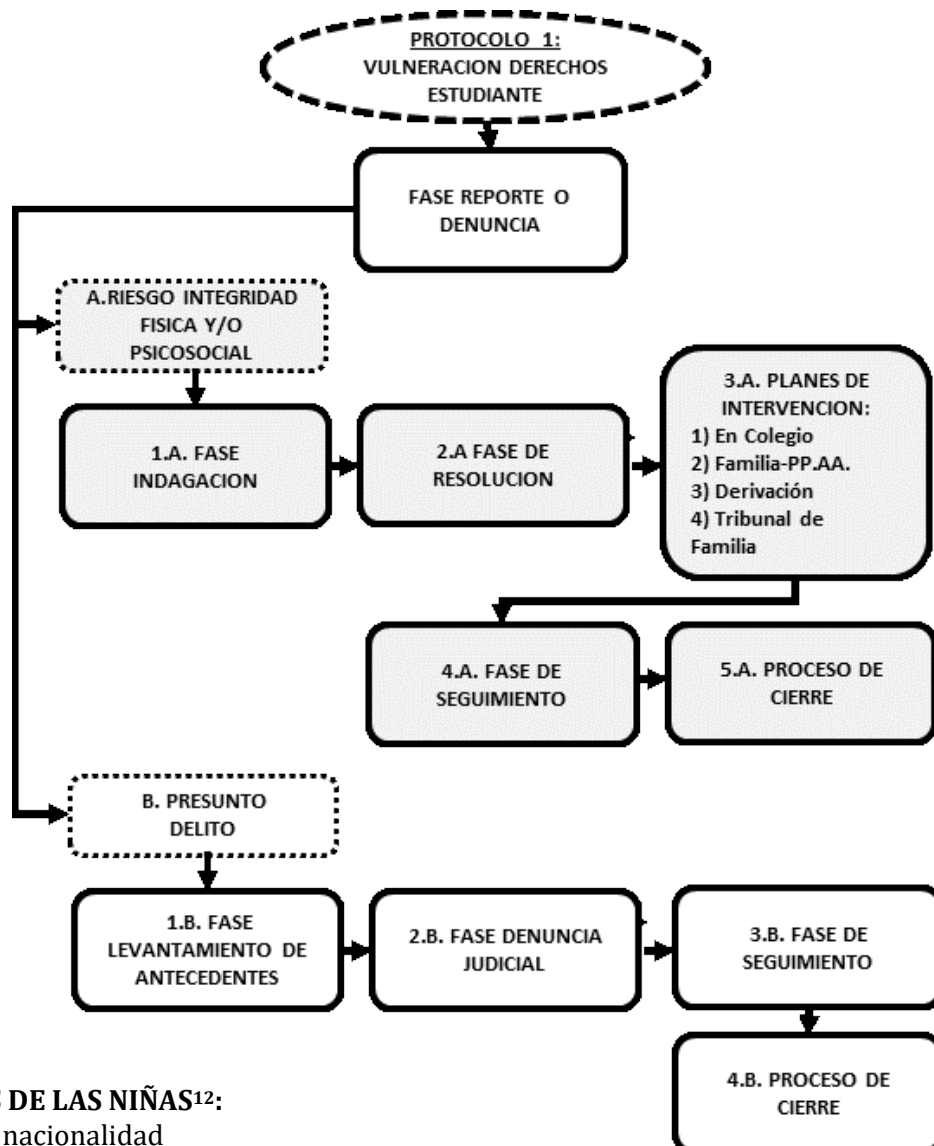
PROTOCOLO 1:
VULNERACION DERECHOS ESTUDIANTE

FASE REPORTE O DENUNCIA

A.RIESGO INTEGRIDAD FISICA Y/O PSICOSOCIAL

1.A. FASE INDAGACION

2.A FASE DE RESOLUCION

3.A. PLANES DE INTERVENCION:
1) En Colegio
2) Familia-PP.AA.
3) Derivación
4) Tribunal de Familia

4.A. FASE DE SEGUIMIENTO

5.A. PROCESO DE CIERRE

B. PRESUNTO DELITO

1.B. FASE LEVANTAMIENTO DE ANTECEDENTES

2.B. FASE DENUNCIA JUDICIAL

3.B. FASE DE SEGUIMIENTO

4.B. PROCESO DE CIERRE

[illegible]S DE LAS NIÑAS$^{12}$:
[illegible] nacionalidad